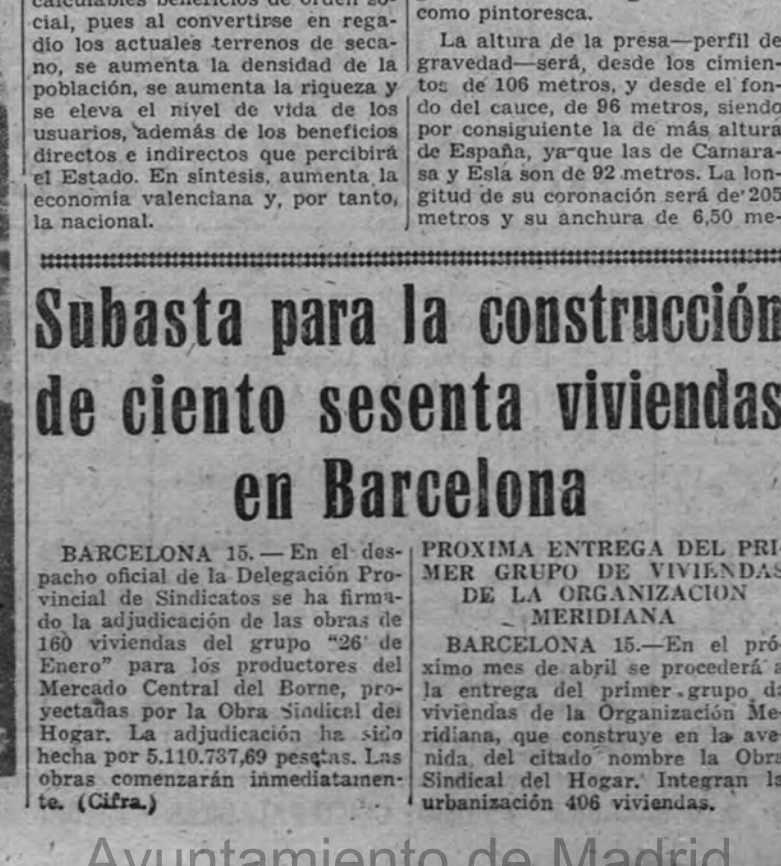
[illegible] calculables beneficios de orden social, pues al convertirse en regadío los actuales terrenos de secano, se aumenta la densidad de la población, se aumenta la riqueza y se eleva el nivel de vida de los usuarios, además de los beneficios directos e indirectos que percibirá el Estado. En síntesis, aumenta la economía valenciana y, por tanto, la nacional.

como pintoresca.

La altura de la presa—perfil de gravedad—será, desde los cimientos de 106 metros, y desde el fondo del cauce, de 96 metros, siendo por consiguiente la de más altura de España, ya que las de Camarasa y Esla son de 92 metros. La longitud de su coronación será de 205 metros y su anchura de 6,50 me-

Subasta para la construcción de ciento sesenta viviendas en Barcelona

BARCELONA 15. — En el despacho oficial de la Delegación Provincial de Sindicatos se ha firmado la adjudicación de las obras de 160 viviendas del grupo "26 de Enero" para los productores del Mercado Central del Borne, proyectadas por la Obra Sindical del Hogar. La adjudicación ha sido hecha por 5.110.737,69 pesetas. Las obras comenzarán inmediatamente. (Cifra.)

PROXIMA ENTREGA DEL PRIMER GRUPO DE VIVIENDAS DE LA ORGANIZACION MERIDIANA

BARCELONA 15.—En el próximo mes de abril se procederá a la entrega del primer grupo de viviendas de la Organización Meridiana, que construye en la avenida del citado nombre la Obra Sindical del Hogar. Integran la urbanización 406 viviendas.

Ayuntamiento de Madrid